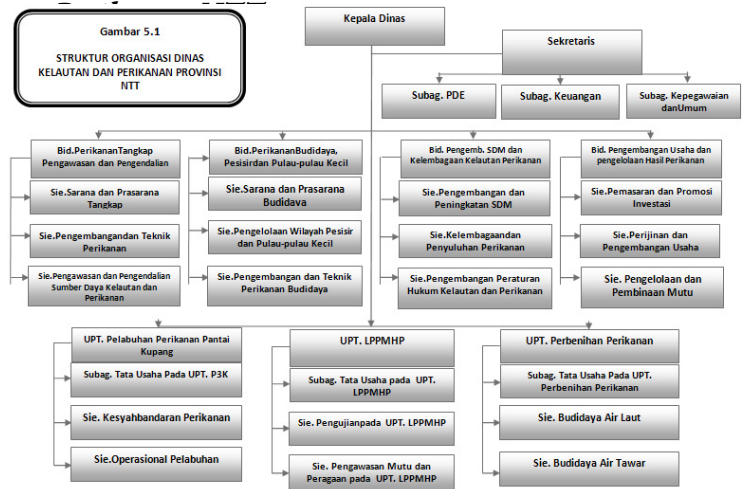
Gambar 5.1

STRUKTUR ORGANISASI DINAS KELAUTAN DAN PERIKANAN PROVINSI NTT

Kepala Dinas

Sekretaris

Subag. PDE

Subag. Keuangan

Subag. Kepegawaian danUmum

Bid.PerikananTangkap Pengawasan dan Pengendalian

Sie.Sarana dan Prasarana Tangkap

Sie.Pengembangandan Teknik Perikanan

Sie.Pengawasan dan Pengendalian Sumber Daya Kelautan dan Perikanan

Bid.PerikananBudidaya, Pesisirdan Pulau-pulau Kecil

Sie.Sarana dan Prasarana Budidava

Sie.Pengelolaan Wilayah Pesisir dan Pulau-pulau Kecil

Sie.Pengembangan dan Teknik Perikanan Budidaya

Bid. Pengemb. SDM dan Kelembagaan Kelautan Perikanan

Sie.Pengembangan dan Peningkatan SDM

Sie.Kelembagaandan Penyuluhan Perikanan

Sie.Pengembangan Peraturan Hukum Kelautan dan Perikanan

Bid. Pengembangan Usaha dan pengelolaan Hasil Perikanan

Sie.Pemasaran dan Promosi Investasi

Sie.Perijinan dan Pengembangan Usaha

Sie. Pengelolaan dan Pembinaan Mutu

UPT. Pelabuhan Perikanan Pantai Kupang

Subag. Tata Usaha Pada UPT. P3K

Sie. Kesyahbandaran Perikanan

Sie.Operasional Pelabuhan

UPT. LPPMHP

Subag. Tata Usaha pada UPT. LPPMHP

Sie. Pengujianpada UPT. LPPMHP

Sie. Pengawasan Mutu dan Peragaan pada UPT. LPPMHP

UPT. Perbenihan Perikanan

Subag. Tata Usaha Pada UPT. Perbenihan Perikanan

Sie. Budidaya Air Laut

Sie. Budidaya Air Tawar